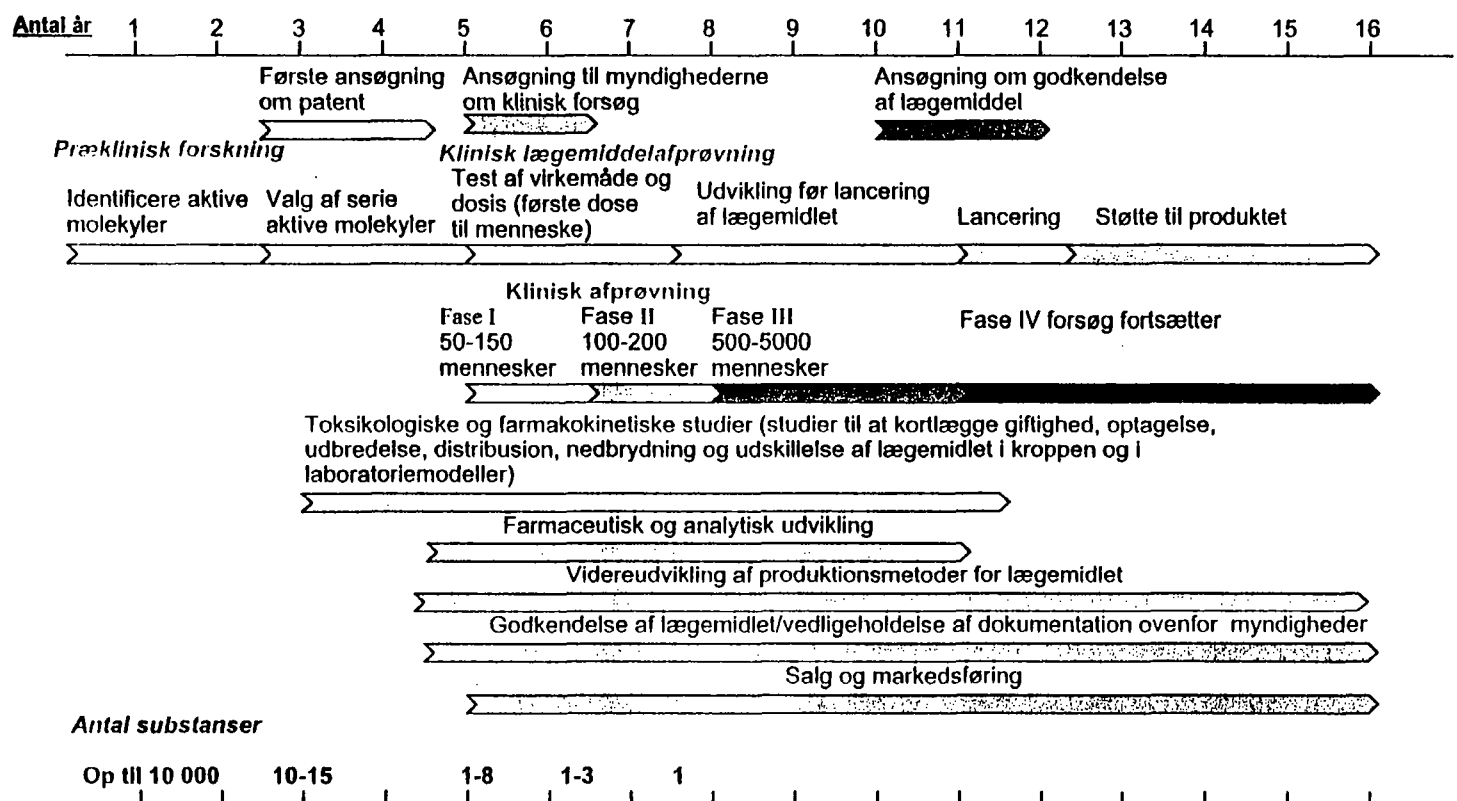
Antal år 1 2 3 4 5 6 7 8 9 10 11 12 13 14 15 16

Første ansøgning om patent

Ansøgning til myndighederne om klinisk forsøg

Ansøgning om godkendelse af lægemiddel

Præklinisk forskning

Klinisk lægemiddelafprøvning

Identificere aktive molekyler

Valg af serie aktive molekyler

Test af virkemåde og dosis (første dose til menneske)

Udvikling før lancering af lægemidlet

Lancering

Støtte til produktet

Klinisk afprøvning

Fase I 50-150 mennesker

Fase II 100-200 mennesker

Fase III 500-5000 mennesker

Fase IV forsøg fortsætter

Toksikologiske og farmakokinetiske studier (studier til at kortlægge giftighed, optagelse, udbredelse, distribusion, nedbrydning og udskillelse af lægemidlet i kroppen og i laboratoriemodeller)

Farmaceutisk og analytisk udvikling

Videreudvikling af produktionsmetoder for lægemidlet

Godkendelse af lægemidlet/vedligeholdelse af dokumentation ovenfor myndigheder

Salg og markedsføring

Antal substanser

Op til 10 000 10-15 1-8 1-3 1